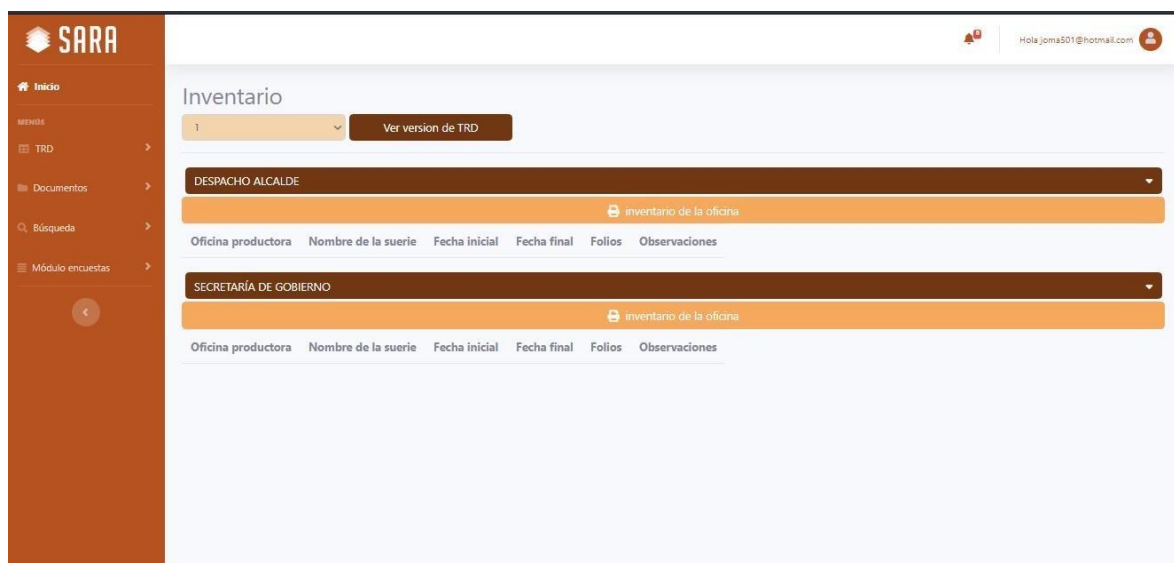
SARA

Inicio
MENÚS
TRD
Documentos
Búsqueda
Módulo encuestas

Hola joma501@hotmail.com

Inventario
1
Ver version de TRD

DESPACHO ALCALDE
inventario de la oficina

| Oficina productora | Nombre de la suerie | Fecha inicial | Fecha final | Folios | Observaciones |
|---|---|---|---|---|---|

SECRETARÍA DE GOBIERNO
inventario de la oficina

| Oficina productora | Nombre de la suerie | Fecha inicial | Fecha final | Folios | Observaciones |
|---|---|---|---|---|---|